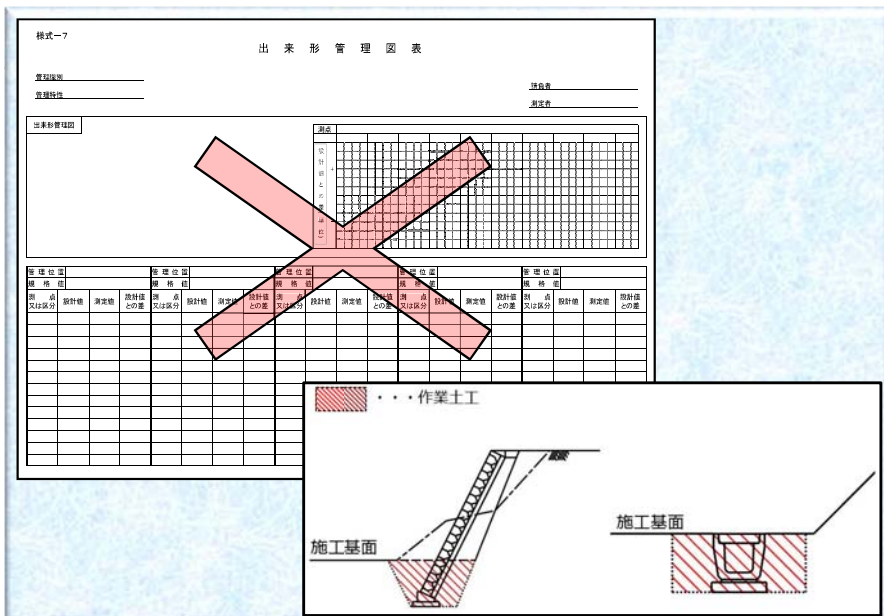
様式ー7

出 来 形 管 理 図 表

管理種別

管理特性

請負者

測定者

出来形管理図

測点

設計値との差

管理位置
規格値

| 測点又は区分 | 設計値 | 測定値 | 設計値との差 | 測点又は区分 | 設計値 | 測定値 | 設計値との差 | 測点又は区分 | 設計値 | 測定値 | 設計値との差 | 測点又は区分 | 設計値 | 測定値 | 設計値との差 | 測点又は区分 | 設計値 | 測定値 | 設計値との差 |
|---|---|---|---|---|---|---|---|---|---|---|---|---|---|---|---|---|---|---|---|

・・・作業土工

施工基面

施工基面